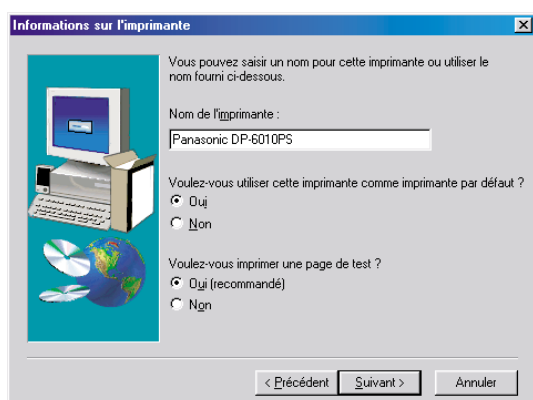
Informations sur l'imprimante

Vous pouvez saisir un nom pour cette imprimante ou utiliser le nom fourni ci-dessous.

Nom de l'imprimante :

Panasonic DP-6010PS

Voulez-vous utiliser cette imprimante comme imprimante par défaut ?

Oui

Non

Voulez-vous imprimer une page de test ?

Oui (recommandé)

Non

< Précédent

Suivant >

Annuler